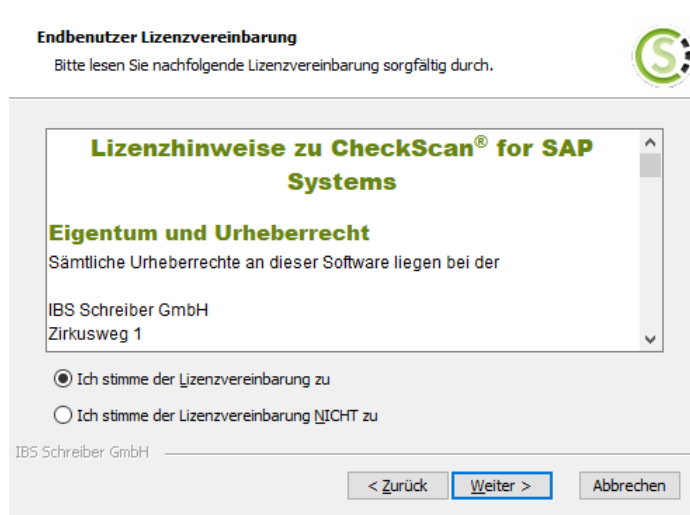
Endbenutzer Lizenzvereinbarung

Bitte lesen Sie nachfolgende Lizenzvereinbarung sorgfältig durch.

Lizenzhinweise zu CheckScan® for SAP Systems

Eigentum und Urheberrecht

Sämtliche Urheberrechte an dieser Software liegen bei der

IBS Schreiber GmbH
Zirkusweg 1

Ich stimme der Lizenzvereinbarung zu

Ich stimme der Lizenzvereinbarung NICHT zu

IBS Schreiber GmbH

< Zurück

Weiter >

Abbrechen